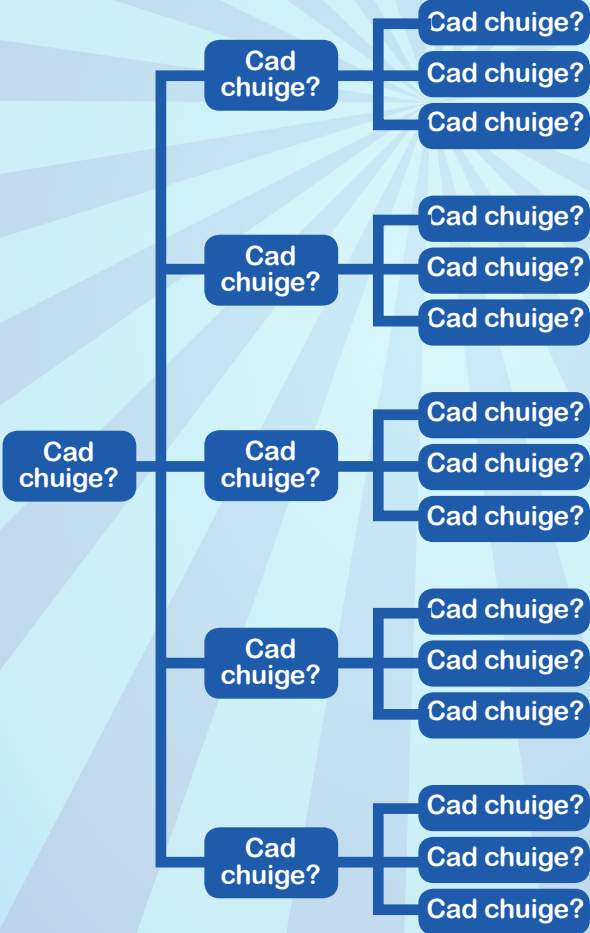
Cad chuige?

Cad chuige?

Cad chuige?
Cad chuige?
Cad chuige?

Cad chuige?

Cad chuige?
Cad chuige?
Cad chuige?

Cad chuige?

Cad chuige?
Cad chuige?
Cad chuige?

Cad chuige?

Cad chuige?
Cad chuige?
Cad chuige?

Cad chuige?

Cad chuige?
Cad chuige?
Cad chuige?